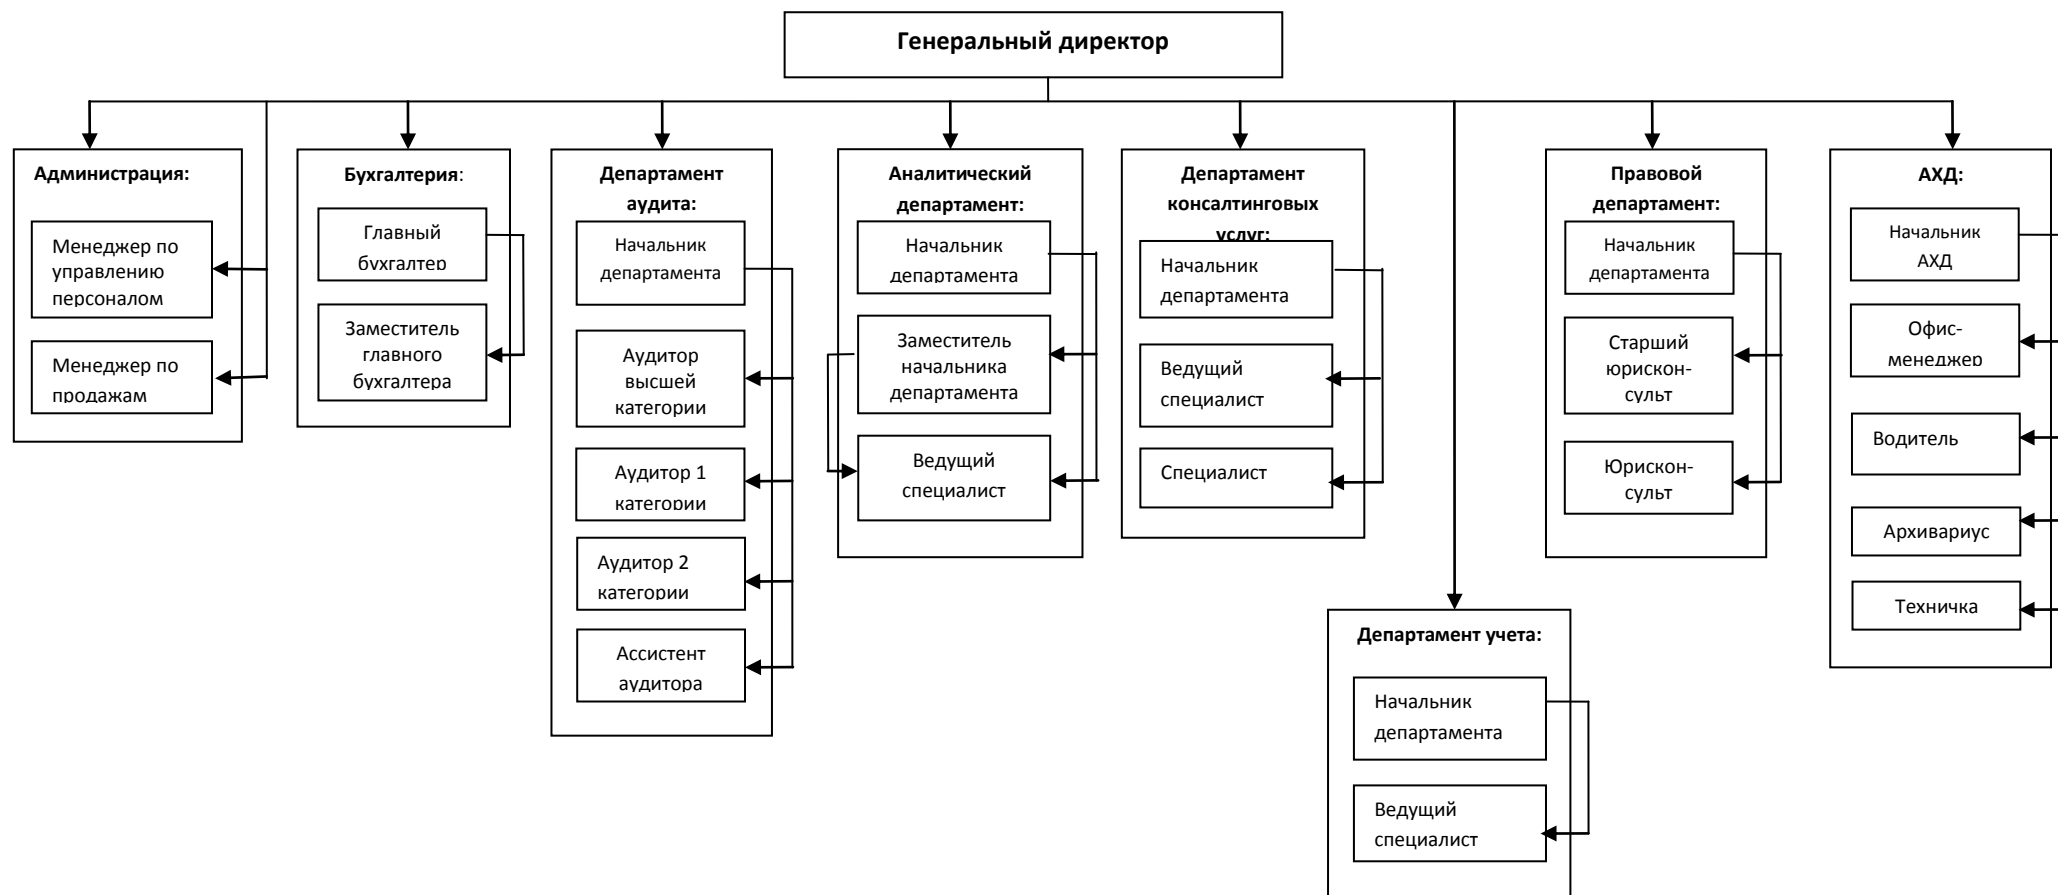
Генеральный директор

Администрация:

Менеджер по управлению персоналом

Менеджер по продажам

Бухгалтерия:

Главный бухгалтер

Заместитель главного бухгалтера

Департамент аудита:

Начальник департамента

Аудитор высшей категории

Аудитор 1 категории

Аудитор 2 категории

Ассистент аудитора

Аналитический департамент:

Начальник департамента

Заместитель начальника департамента

Ведущий специалист

Департамент консалтинговых услуг:

Начальник департамента

Ведущий специалист

Специалист

Департамент учета:

Начальник департамента

Ведущий специалист

Правовой департамент:

Начальник департамента

Старший юрисконсульт

Юрисконсульт

АХД:

Начальник АХД

Офис-менеджер

Водитель

Архивариус

Техничка